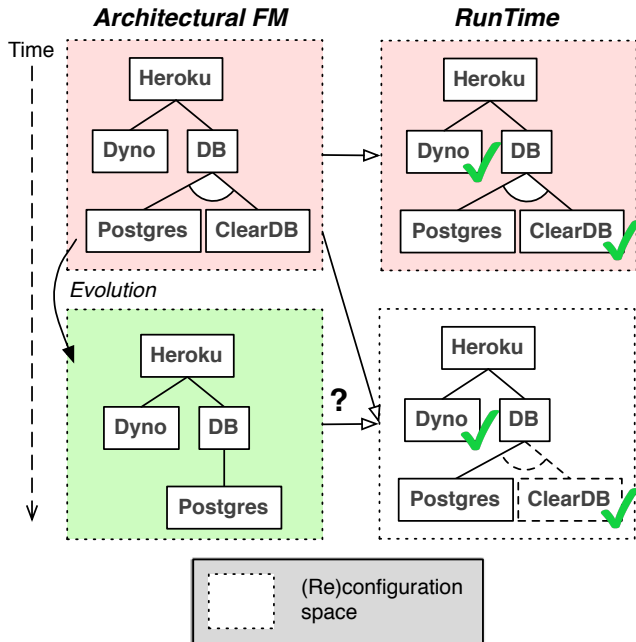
Architectural FM

RunTime

Time

Heroku

Dyno

DB

Postgres

ClearDB

Heroku

Dyno

DB

Postgres

ClearDB

Evolution

Heroku

Dyno

DB

Postgres

?

Heroku

Dyno

DB

Postgres

ClearDB

(Re)configuration space